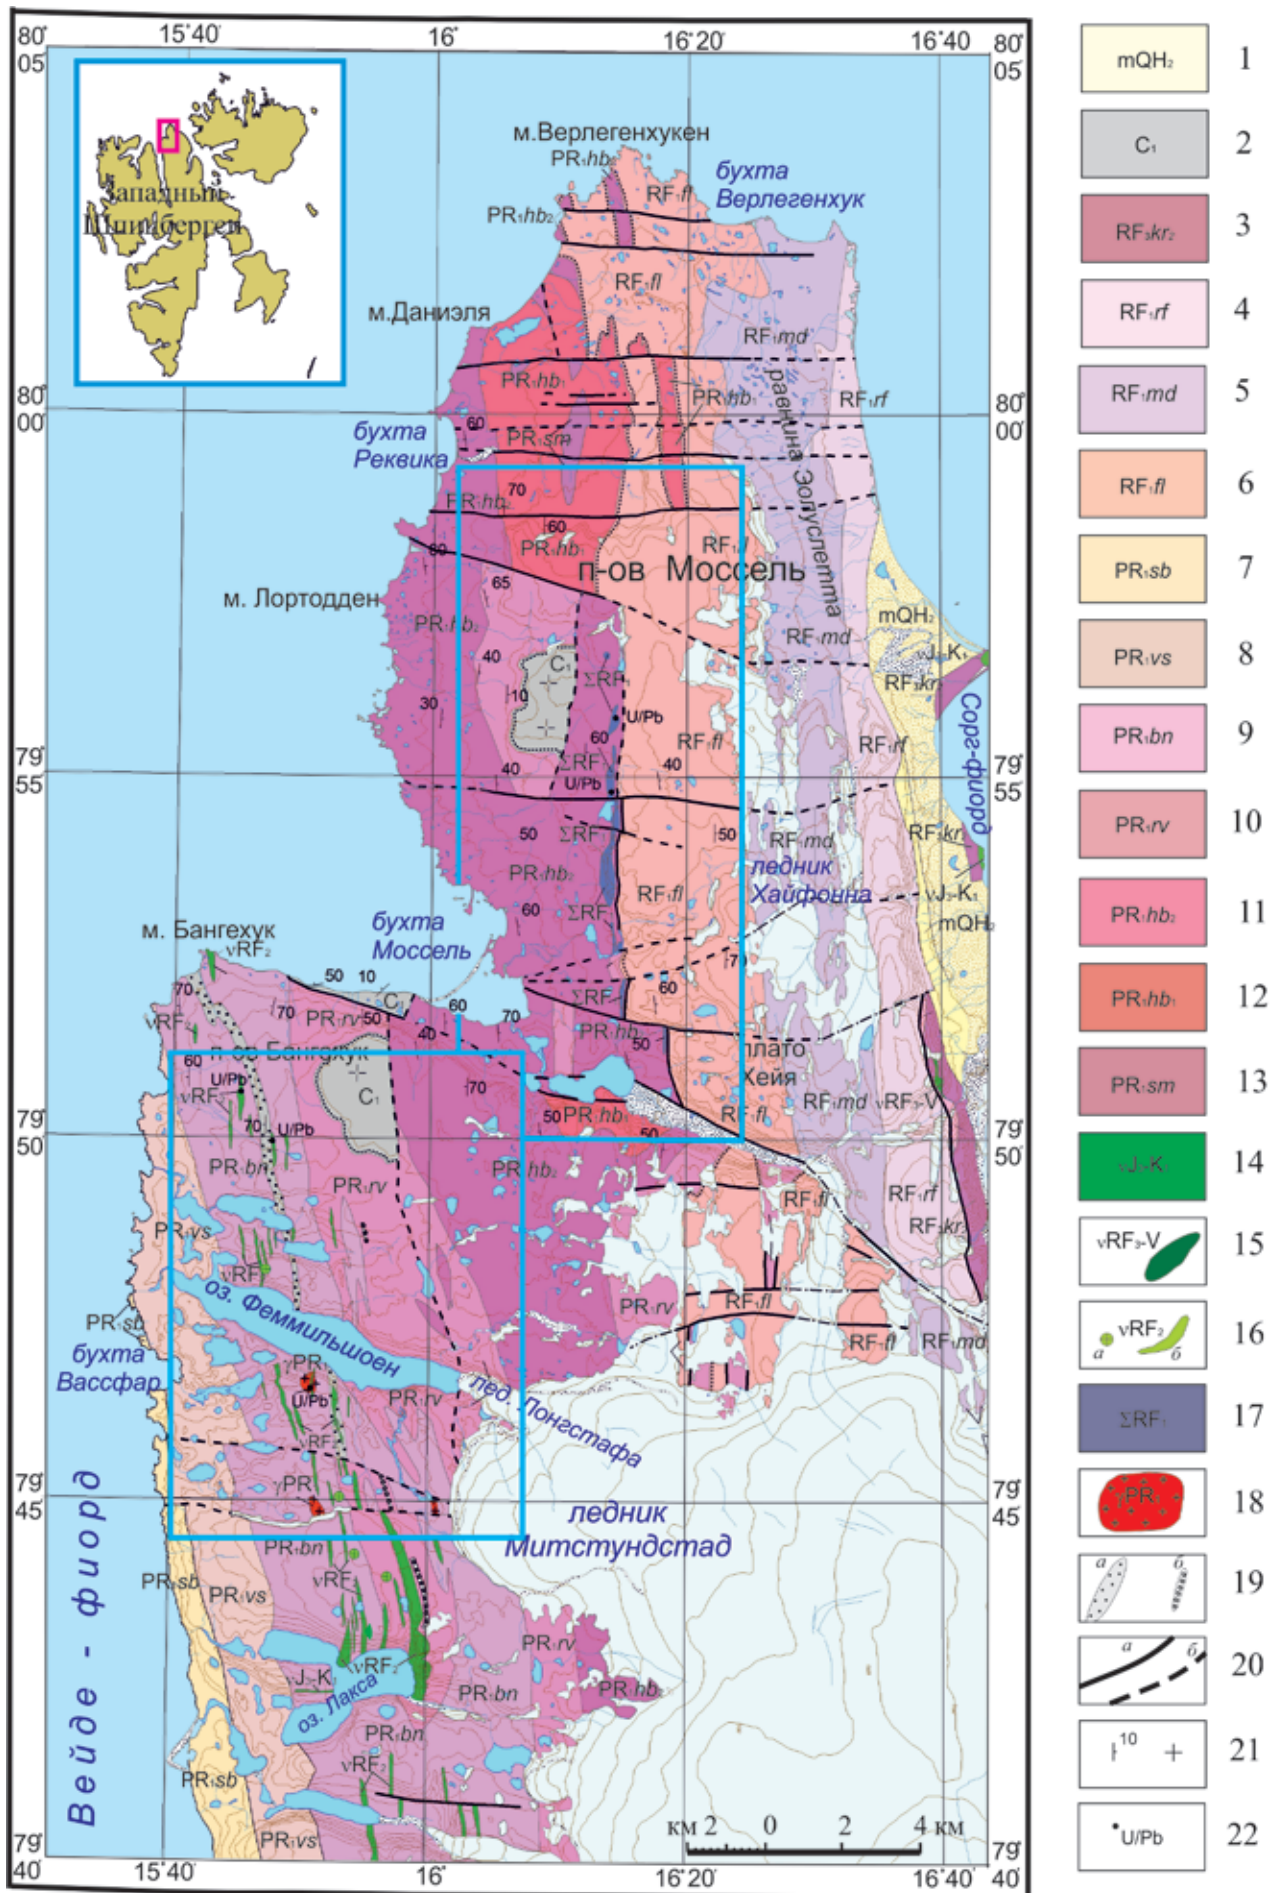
80° 05' 15°40' 16° 16°20' 16°40' 80° 05'

Западный Шпицберген

м.Верлегенхукен
$PR_1hb_2$
бухта Верлегенхук
$RF_1fl$
$PR_1hb_2$
$RF_1fl$
м.Даниэля
$RF_1md$
$PR_1hb_1$
$PR_1hb$
равнина Эолуслетта
$RF_1rf$
80° 00'
бухта Реквика
$PR_1sm$
60
70
$PR_1hb_2$
60
$PR_1hb_1$
$RF_1fl$
п-ов Моссель
80
65
м. Лортодден
$PR_1hb_2$
$RF_1md$
mQH$_2$
$J_3$-$K_1$
$RF_3kr$
40
$C_1$
$\Sigma RF_1$
10
U/Pb
30
60
$RF_1fl$
$RF_1rf$
Сорге-фиорд
79° 55'
$\Sigma RF_1$
U/Pb
40
40
50
$\Sigma RF_1$
50
$RF_1md$
$RF_3kr$
$PR_1hb_2$
ледник Хайфонна
$RF_1fl$
60
$\Sigma RF_1$
$J_3$-$K_1$
mQH$_2$
м. Бангехук
$vRF_2$
бухта Моссель
50 10
$C_1$
60
70
70
$PR_1rv$
50
40
$\Sigma RF_1$
60
70
$vRF_2$
$PR_1hb_2$
50
п-ов Бангехук
60
U/Pb
$vRF_2$
$C_1$
70
плато Хейя
$PR_1hb_1$
$RF_1fl$
$RF_1md$
$vRF_3$-V
79° 50'
70
U/Pb
50
50
79° 50'
$PR_1bn$
$PR_1rv$
$PR_1hb_2$
$RF_1fl$
$RF_1rf$
$PR_1vs$
$RF_3kr$
$vRF_2$
оз. Феммильшоен
$PR_1rv$
$RF_1fl$
$PR_1sb$
бухта Вассфар
$\gamma PR_3$
U/Pb
$PR_1rv$
лед. Лонгстафа
$RF_1fl$
$RF_1md$
$RF_2$
79° 45'
$\gamma PR_3$
79° 45'
ледник Митстундстад
$PR_1bn$
$PR_1sb$
$PR_1vs$
$vRF_2$
Вейде - фиорд
$PR_1rv$
$J_3$-$K_1$
$vRF_2$
оз. Лакса
$PR_1bn$
$PR_1hb_2$
$PR_1bn$
$vRF_2$
$PR_1sb$
км 2 0 2 4 км
$PR_1vs$
79° 40' 15°40' 16° 16°20' 16°40' 79° 40'

| | |
|---|---|
| mQH$_2$ | 1 |
| $C_1$ | 2 |
| $RF_3kr_2$ | 3 |
| $RF_1rf$ | 4 |
| $RF_1md$ | 5 |
| $RF_1fl$ | 6 |
| $PR_1sb$ | 7 |
| $PR_1vs$ | 8 |
| $PR_1bn$ | 9 |
| $PR_1rv$ | 10 |
| $PR_1hb_2$ | 11 |
| $PR_1hb_1$ | 12 |
| $PR_1sm$ | 13 |
| $vJ_3$-$K_1$ | 14 |
| $vRF_3$-V | 15 |
| а $vRF_2$ б | 16 |
| $\Sigma RF_1$ | 17 |
| $\gamma PR_3$ | 18 |
| а б | 19 |
| а б | 20 |
| 10 + | 21 |
| U/Pb | 22 |